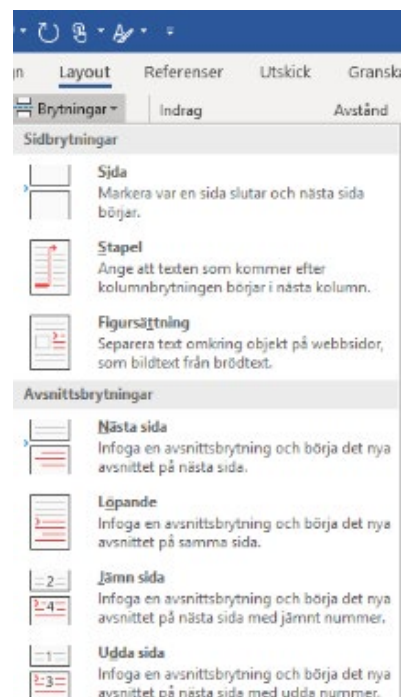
n Layout Referenser Utskick Granska

Brytningar Indrag Avstånd

Sidbrytningar

Sida
Markera var en sida slutar och nästa sida börjar.

Stapel
Ange att texten som kommer efter kolumnbrytningen börjar i nästa kolumn.

Figursättning
Separera text omkring objekt på webbsidor, som bildtext från brödtext.

Avsnittsbrytningar

Nästa sida
Infoga en avsnittsbrytning och börja det nya avsnittet på nästa sida.

Löpande
Infoga en avsnittsbrytning och börja det nya avsnittet på samma sida.

2
4
Jämn sida
Infoga en avsnittsbrytning och börja det nya avsnittet på nästa sida med jämnt nummer.

1
3
Udda sida
Infoga en avsnittsbrytning och börja det nya avsnittet på nästa sida med udda nummer.